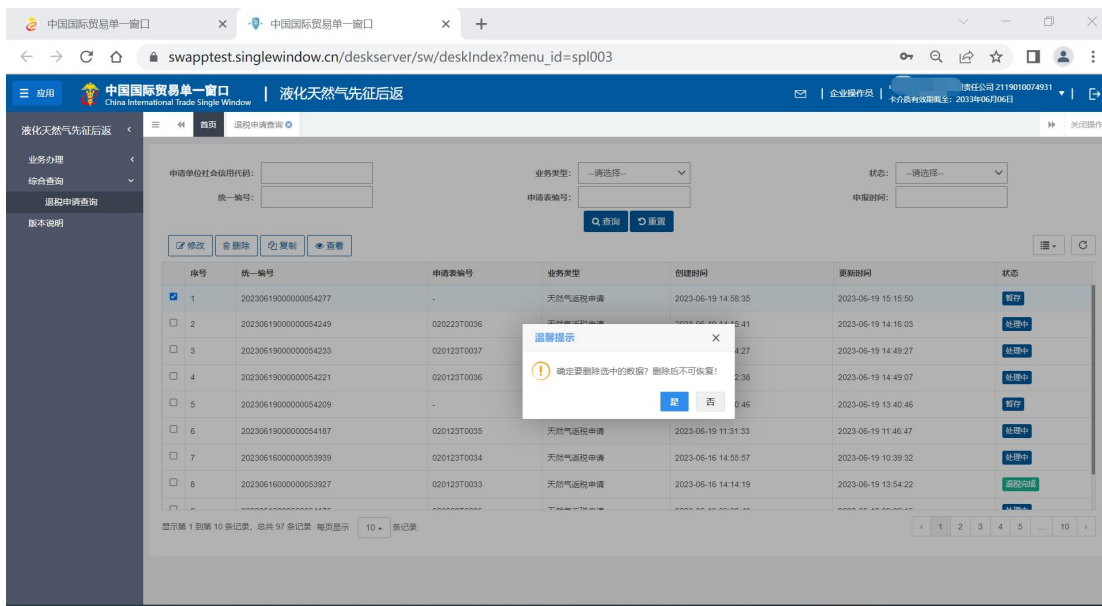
中国国际贸易单一窗口 × 中国国际贸易单一窗口 × +

swapptest.singlewindow.cn/deskserver/sw/deskIndex?menu_id=spl003

≡ 应用 中国国际贸易单一窗口 China International Trade Single Window | 液化天然气先征后返

| 企业操作员 | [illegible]责任公司 2119010074931 卡介质有效期截至: 2033年06月06日

液化天然气先征后返 < ≡ « 首页 退税申请查询 » 关闭操作

业务办理 <
综合查询
退税申请查询
版本说明

申请单位社会信用代码: 业务类型: --请选择-- 状态: --请选择--
统一编号: 申请表编号: 申报时间:

查询 重置

修改 删除 复制 查看

| | 序号 | 统一编号 | 申请表编号 | 业务类型 | 创建时间 | 更新时间 | 状态 |
|---|---|---|---|---|---|---|---|
| ☑ | 1 | 20230619000000054277 | - | 天然气退税申请 | 2023-06-19 14:58:35 | 2023-06-19 15:15:50 | 暂存 |
| ☐ | 2 | 20230619000000054249 | 020223T0036 | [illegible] | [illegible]:41 | 2023-06-19 14:16:03 | 处理中 |
| ☐ | 3 | 20230619000000054233 | 020123T0037 | | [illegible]4:27 | 2023-06-19 14:49:27 | 处理中 |
| ☐ | 4 | 20230619000000054221 | 020123T0036 | | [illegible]2:38 | 2023-06-19 14:49:07 | 处理中 |
| ☐ | 5 | 20230619000000054209 | - | | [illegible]0:46 | 2023-06-19 13:40:46 | 暂存 |
| ☐ | 6 | 20230619000000054187 | 020123T0035 | 天然气退税申请 | 2023-06-19 11:31:33 | 2023-06-19 11:46:47 | 处理中 |
| ☐ | 7 | 20230616000000053939 | 020123T0034 | 天然气退税申请 | 2023-06-16 14:55:57 | 2023-06-19 10:39:32 | 处理中 |
| ☐ | 8 | 20230616000000053927 | 020123T0033 | 天然气退税申请 | 2023-06-16 14:14:19 | 2023-06-19 13:54:22 | 退税完成 |

温馨提示 ×
确定要删除选中的数据? 删除后不可恢复!
是 否

显示第 1 到第 10 条记录，总共 97 条记录 每页显示 10 条记录

‹ 1 2 3 4 5 ... 10 ›